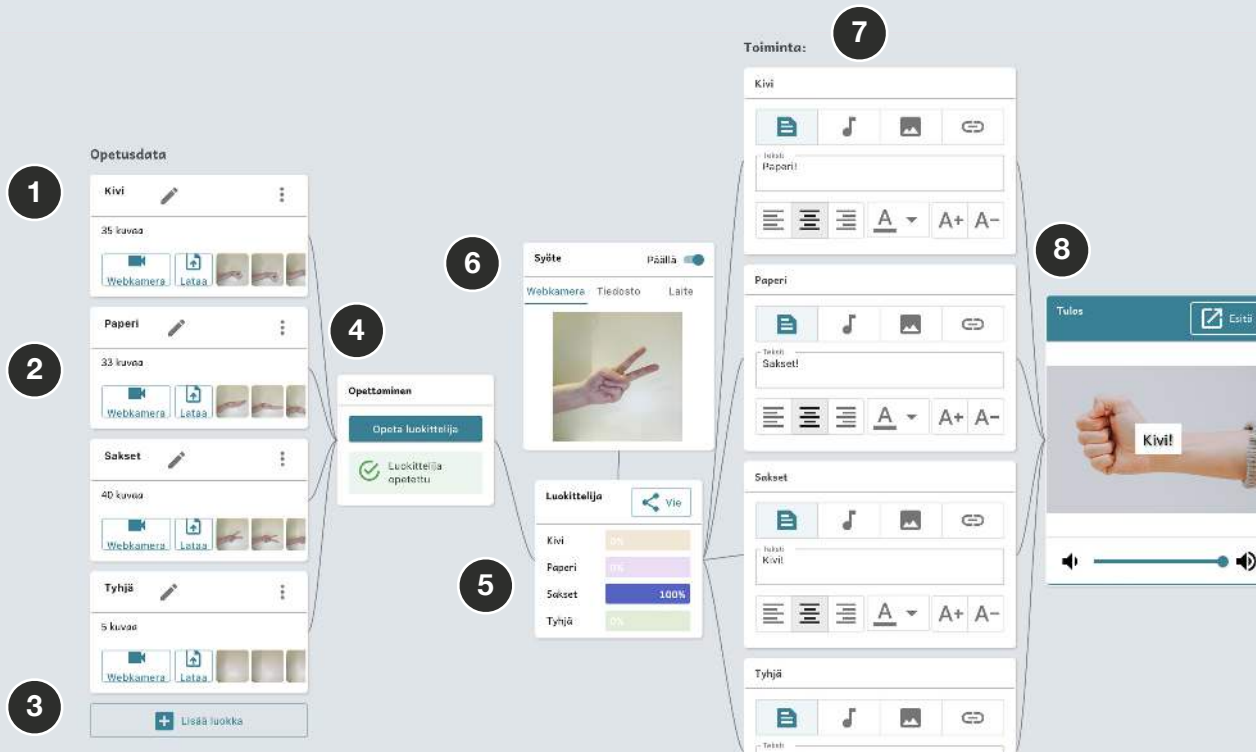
Toiminta: 7

Opetusdata

1 Kivi

35 kuvaa

Webkamera Lataa

2 Paperi

33 kuvaa

Webkamera Lataa

Sakset

40 kuvaa

Webkamera Lataa

Tyhjä

5 kuvaa

Webkamera Lataa

3 Lisää luokka

4 Opettaminen

Opeta luokittelija

Luokittelija opetettu

6 Syöte Päällä

Webkamera Tiedosto Laite

5 Luokittelija Vie

| | |
|---|---|
| Kivi | 0% |
| Paperi | 0% |
| Sakset | 100% |
| Tyhjä | 0% |

Kivi

Teksti
Paperi!

A A+ A-

Paperi

Teksti
Sakset!

A A+ A-

Sakset

Teksti
Kivi!

A A+ A-

Tyhjä

Teksti

8 Tulos Esitä

Kivi!